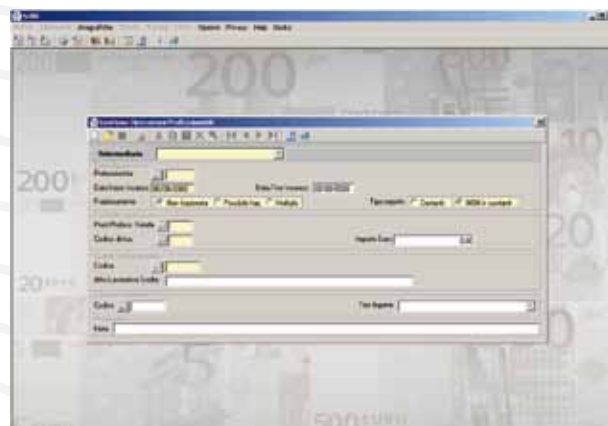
Anagrafiche Opzioni Finestra Help Uscita

200

Gestione Movimenti Professionisti

Professionista

Esercizio incasso 09/09/2002 Data fine incasso 02/09/2002

Non liquidabile Possibile liq. Inabile

Tipo importo Contanti Bollettini contanti

Euro

Codice Importo Euro

Codice

Codice Tipo Impresa

Note

200

20

20

500

5